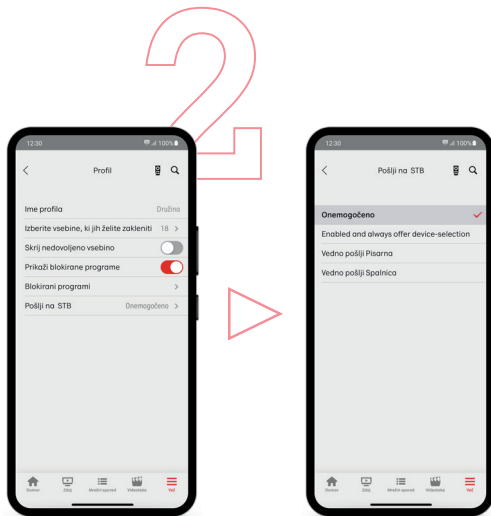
2

12:30 100%

Profil

Ime profila Družina

Izberite vsebine, ki jih želite zakleniti 18

Skrij nedovoljeno vsebino

Prikaži blokirane programe

Blokirani programi

Pošlji na STB Onemogočeno

Domov Zdaj Mrežni spored Videoteka Več

12:30 100%

Pošlji na STB

Onemogočeno

Enabled and always offer device-selection

Vedno pošlji Pisarna

Vedno pošlji Spalnica

Domov Zdaj Mrežni spored Videoteka Več